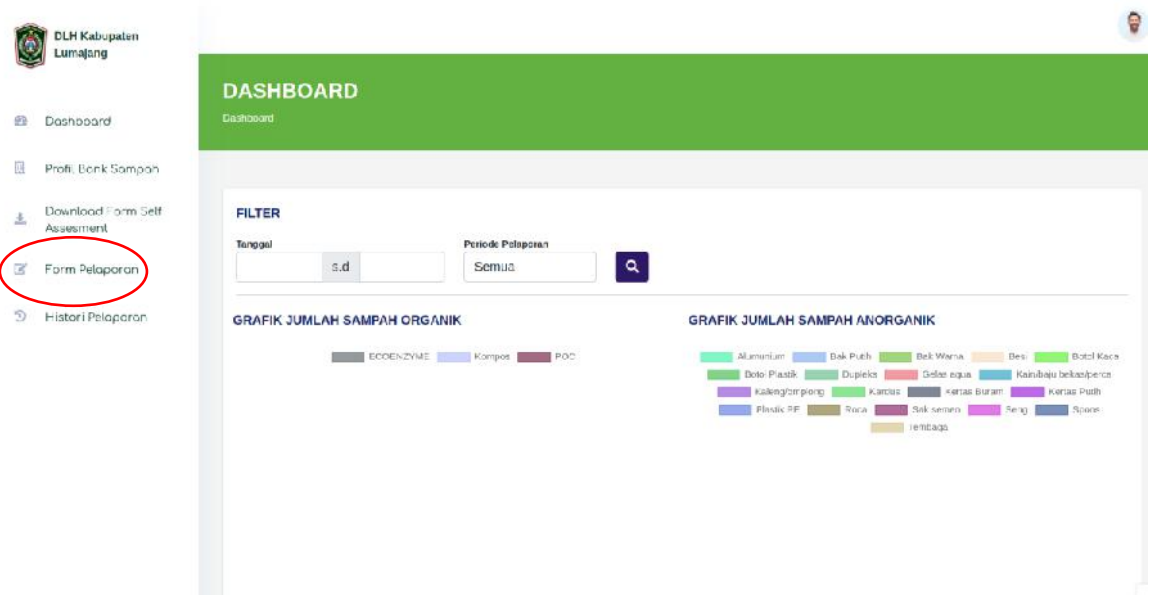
DLH Kabupaten Lumajang

Dashboard

Profil Bank Sampah

Download Form Self Assesment

Form Pelaporan

Histori Pelaporan

DASHBOARD

Dashboard

FILTER

Tanggal

s.d

Periode Pelaporan

Semua

GRAFIK JUMLAH SAMPAH ORGANIK

ECOENZYME Kompos POC

GRAFIK JUMLAH SAMPAH ANORGANIK

Aluminium Bak Putih Bak Warna Besi Botol Kaca Botol Plastik Duplek Gelas aqua Kain/baju bekas/perca Kaleng/ombreng Kardus Kertas Buram Kertas Putih Plastik PE Roca Sak semen Seng Spon tembaga